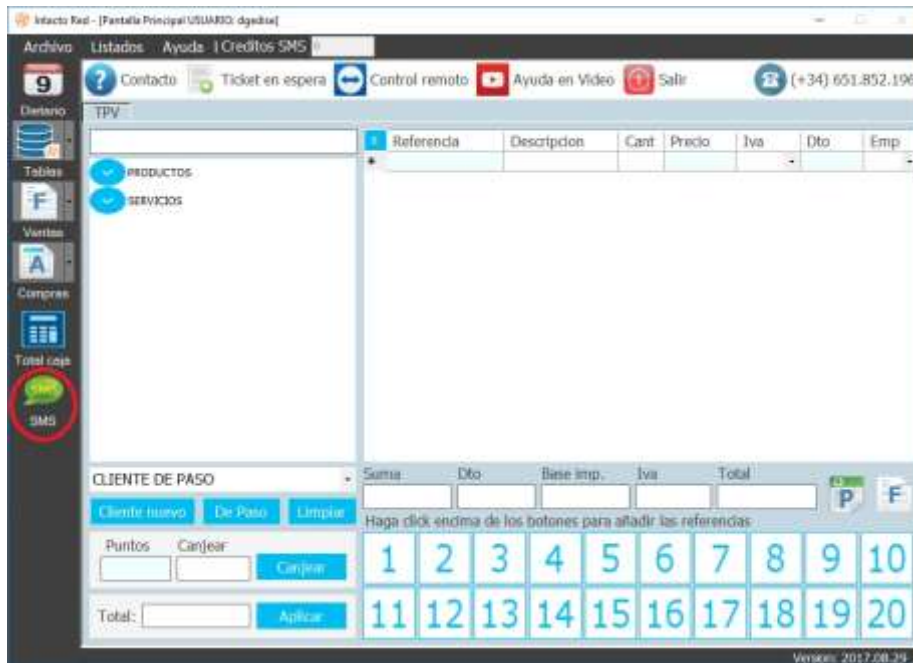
Intacto Red - [Pantalla Principal USUARIO: dgedise]

Archivo Listados Ayuda | Creditos SMS

9 Dietario
Tablas
Ventas
Compras
Total caja
SMS

Contacto Ticket en espera Control remoto Ayuda en Video Salir (+34) 651.852.196

TPV

PRODUCTOS
SERVICIOS

| Referencia | Descripcion | Cant | Precio | Iva | Dto | Emp |
|---|---|---|---|---|---|---|
| | | | | | | |

CLIENTE DE PASO

Cliente nuevo De Paso Limpiar

Puntos Canjear
Canjear

Total: Aplicar

Suma Dto Base imp. Iva Total

P F

Haga click encima de los botones para añadir las referencias

1 2 3 4 5 6 7 8 9 10
11 12 13 14 15 16 17 18 19 20

Version: 2017.08.29